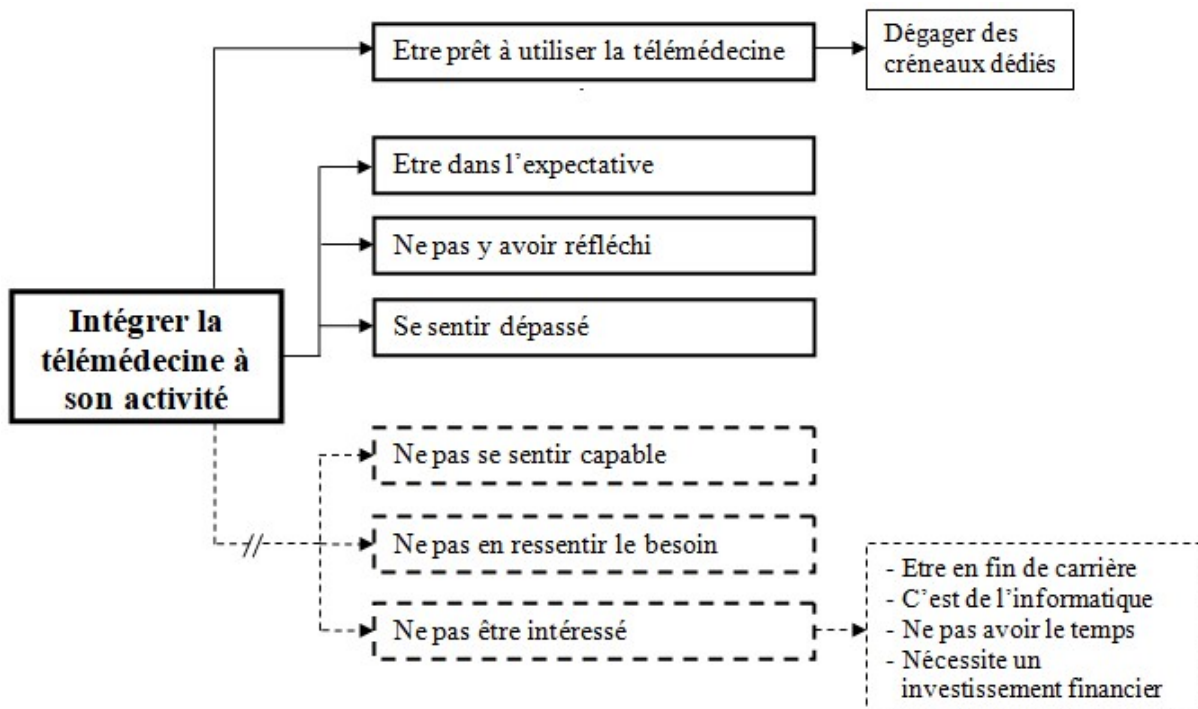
Intégrer la télémédecine à son activité

Etre prêt à utiliser la télémédecine

Dégager des créneaux dédiés

Etre dans l'expectative

Ne pas y avoir réfléchi

Se sentir dépassé

Ne pas se sentir capable

Ne pas en ressentir le besoin

Ne pas être intéressé

- Etre en fin de carrière
- C'est de l'informatique
- Ne pas avoir le temps
- Nécessite un investissement financier